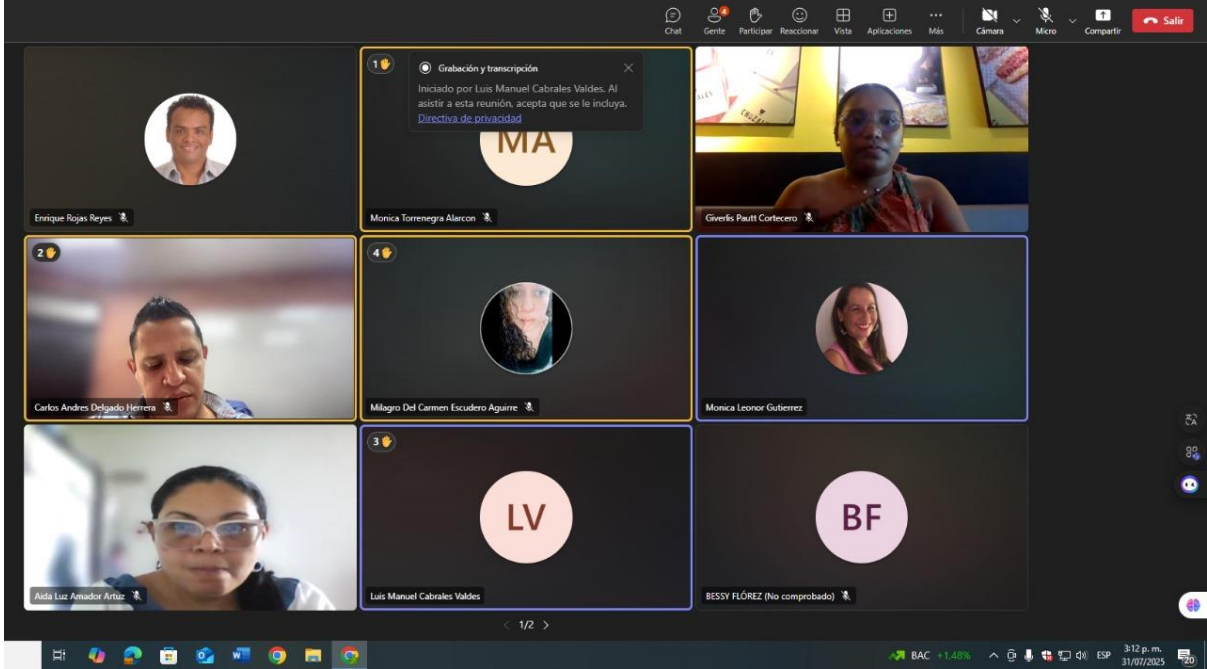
Chat Gente Participar Reaccionar Vista Aplicaciones Más Cámara Micro Compartir Salir

1

Grabación y transcripción

Iniciado por Luis Manuel Cabrales Valdes. Al asistir a esta reunión, acepta que se le incluya. Directiva de privacidad

MA

Enrique Rojas Reyes

Monica Torrenegra Alarcon

Giverlis Pautt Cortecero

2

4

Carlos Andres Delgado Herrera

Milagro Del Carmen Escudero Aguirre

Monica Leonor Gutierrez

3

LV

BF

Aida Luz Amador Artuz

Luis Manuel Cabrales Valdes

BESSY FLÓREZ (No comprobado)

1/2

BAC +1,48%

ESP

3:12 p. m.
31/07/2025

20